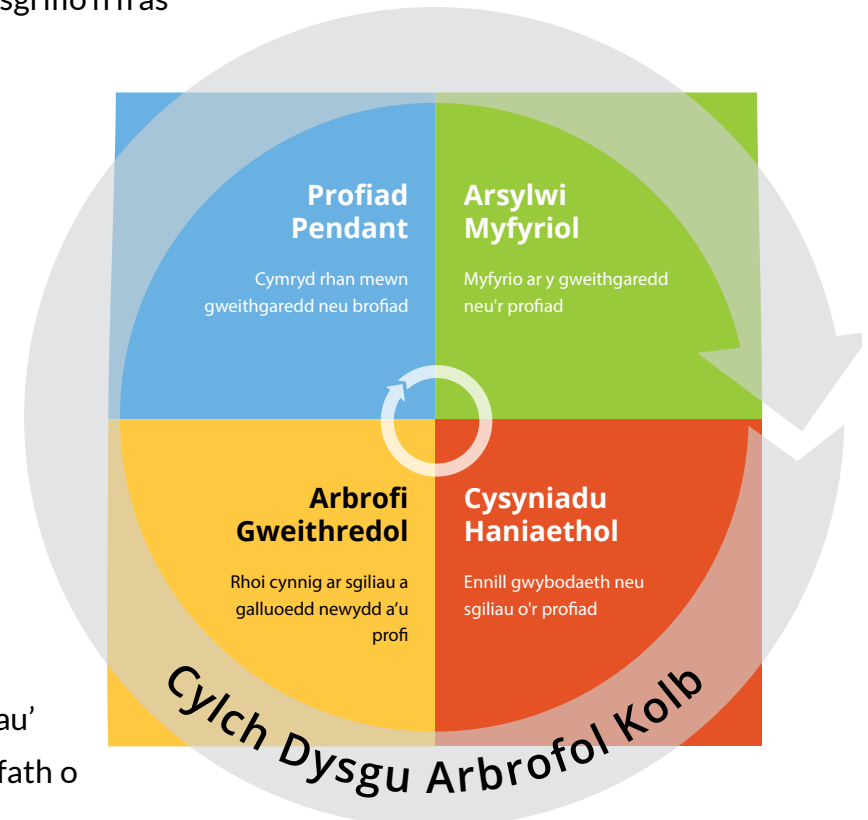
sgrifio'r ras

Profiad Pendant

Cymryd rhan mewn gweithgaredd neu brofiad

Arsylwi Myfyriol

Myfyrio ar y gweithgaredd neu'r profiad

Arbrofi Gweithredol

Rhoi cynnig ar sgiliau a galluoedd newydd a'u profi

Cysyniadu Haniaethol

Ennill gwybodaeth neu sgiliau o'r profiad

Cylch Dysgu Arbrofol Kolb

au'

fath o